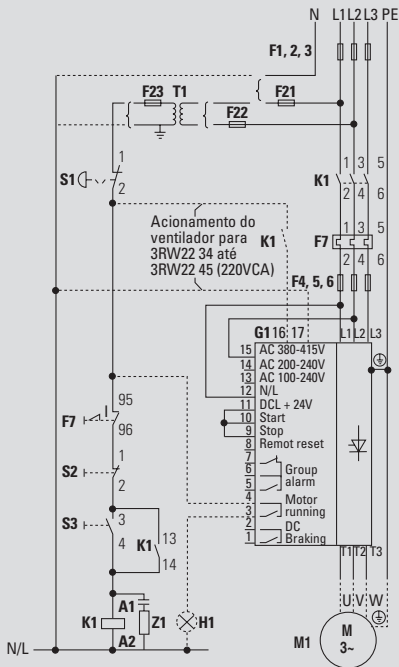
N L1 L2 L3 PE

F1, 2, 3

F23 T1

F21

F22

1 3 5

S1

2

K1

2 4 6

Acionamento do ventilador para 3RW22 34 até 3RW22 45 (220VCA)

K1

1 3 5

F7

2 4 6

F4, 5, 6

G1 16 17

L1 L2 L3

15 AC 380-415V
14 AC 200-240V
13 AC 100-240V
12 N/L
11 DCL + 24V
10 Start
9 Stop
8 Remot reset
7
6 Group alarm
5
4 Motor running
3
2 DC
1 Braking

95

F7

96

1

S2

2

S3

3

4 K1 13

14

A1

K1

Z1

H1

A2

T1 T2 T3

U V W

M1

M
3~

N/L